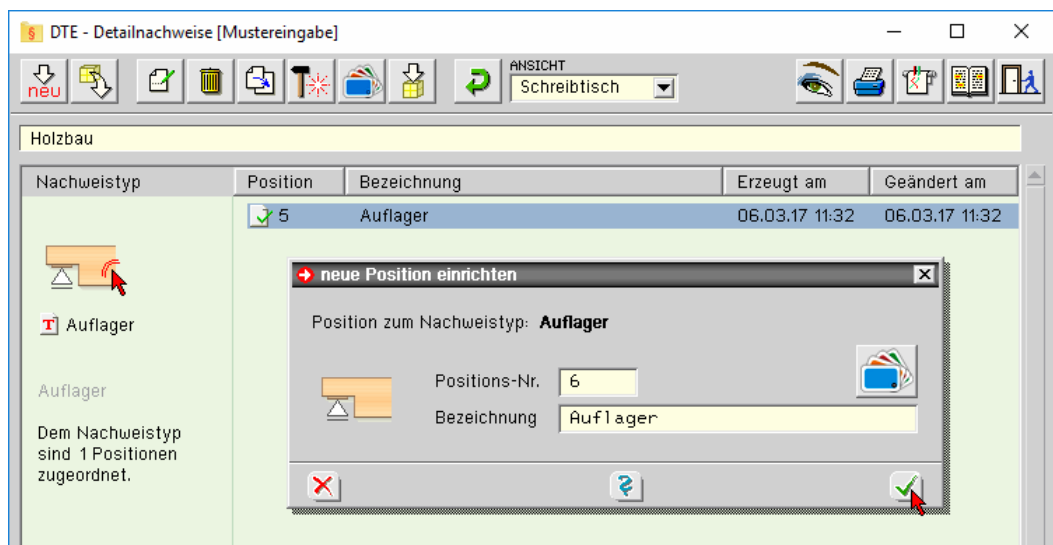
DTE - Detailnachweise [Mustereingabe]

neu

ANSICHT
Schreibtisch

Holzbau

| Nachweistyp | Position | Bezeichnung | Erzeugt am | Geändert am |
|---|---|---|---|---|
| | 5 | Auflager | 06.03.17 11:32 | 06.03.17 11:32 |

Auflager

Auflager

Dem Nachweistyp sind 1 Positionen zugeordnet.

neue Position einrichten

Position zum Nachweistyp: Auflager

Positions-Nr. 6

Bezeichnung Auflager